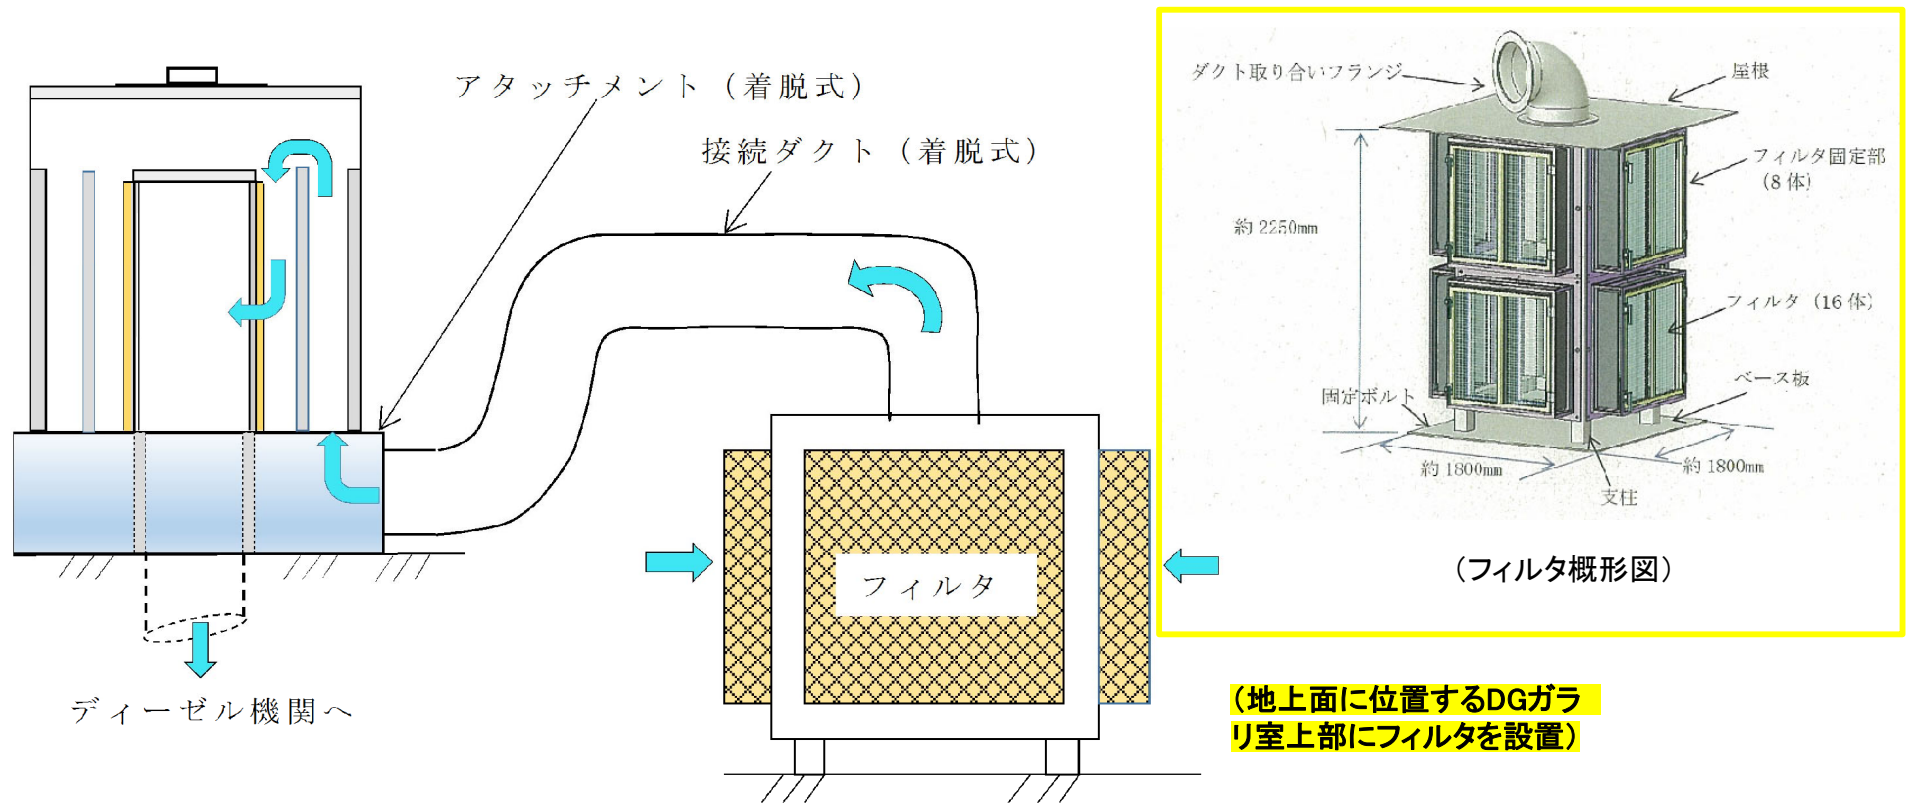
アタッチメント（着脱式）

接続ダクト（着脱式）

ディーゼル機関へ

フィルタ

ダクト取り合いフランジ

屋根

フィルタ固定部（8体）

約 2250mm

フィルタ（16体）

ベース板

固定ボルト

約 1800mm

約 1800mm

支柱

（フィルタ概形図）

（地上面に位置するDGガラリ室上部にフィルタを設置）